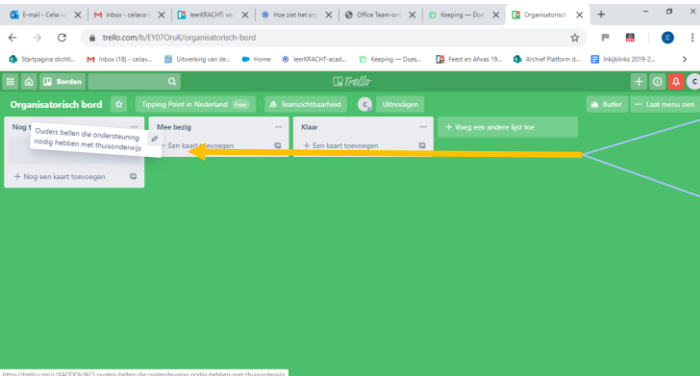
E-mail - Celia v | Inbox - celiavan | leerKRACHT: v | Hoe ziet het org | Office Team-om | Keeping — Do | Organisatorisch

trello.com/b/EY07OruK/organisatorisch-bord

Startpagina stichti... | Inbox (18) - celiav... | Uitwerking van de... | Home | leerKRACHT-acad... | Keeping — Does... | Feest en Afwas 19... | Archief Platform d... | Inkijklinks 2019-2...

Borden

Trello

Organisatorisch bord | Tipping Point in Nederland | Free | Teamzichtbaarheid | C | Uitnodigen | Butler | Laat menu zien

Nog t

Ouders bellen die ondersteuning nodig hebben met thuisonderwijs

+ Nog een kaart toevoegen

Mee bezig

+ Een kaart toevoegen

Klaar

+ Een kaart toevoegen

+ Voeg een andere lijst toe

https://trello.com/c/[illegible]/2-ouders-bellen-die-ondersteuning-nodig-hebben-met-thuisonderwijs